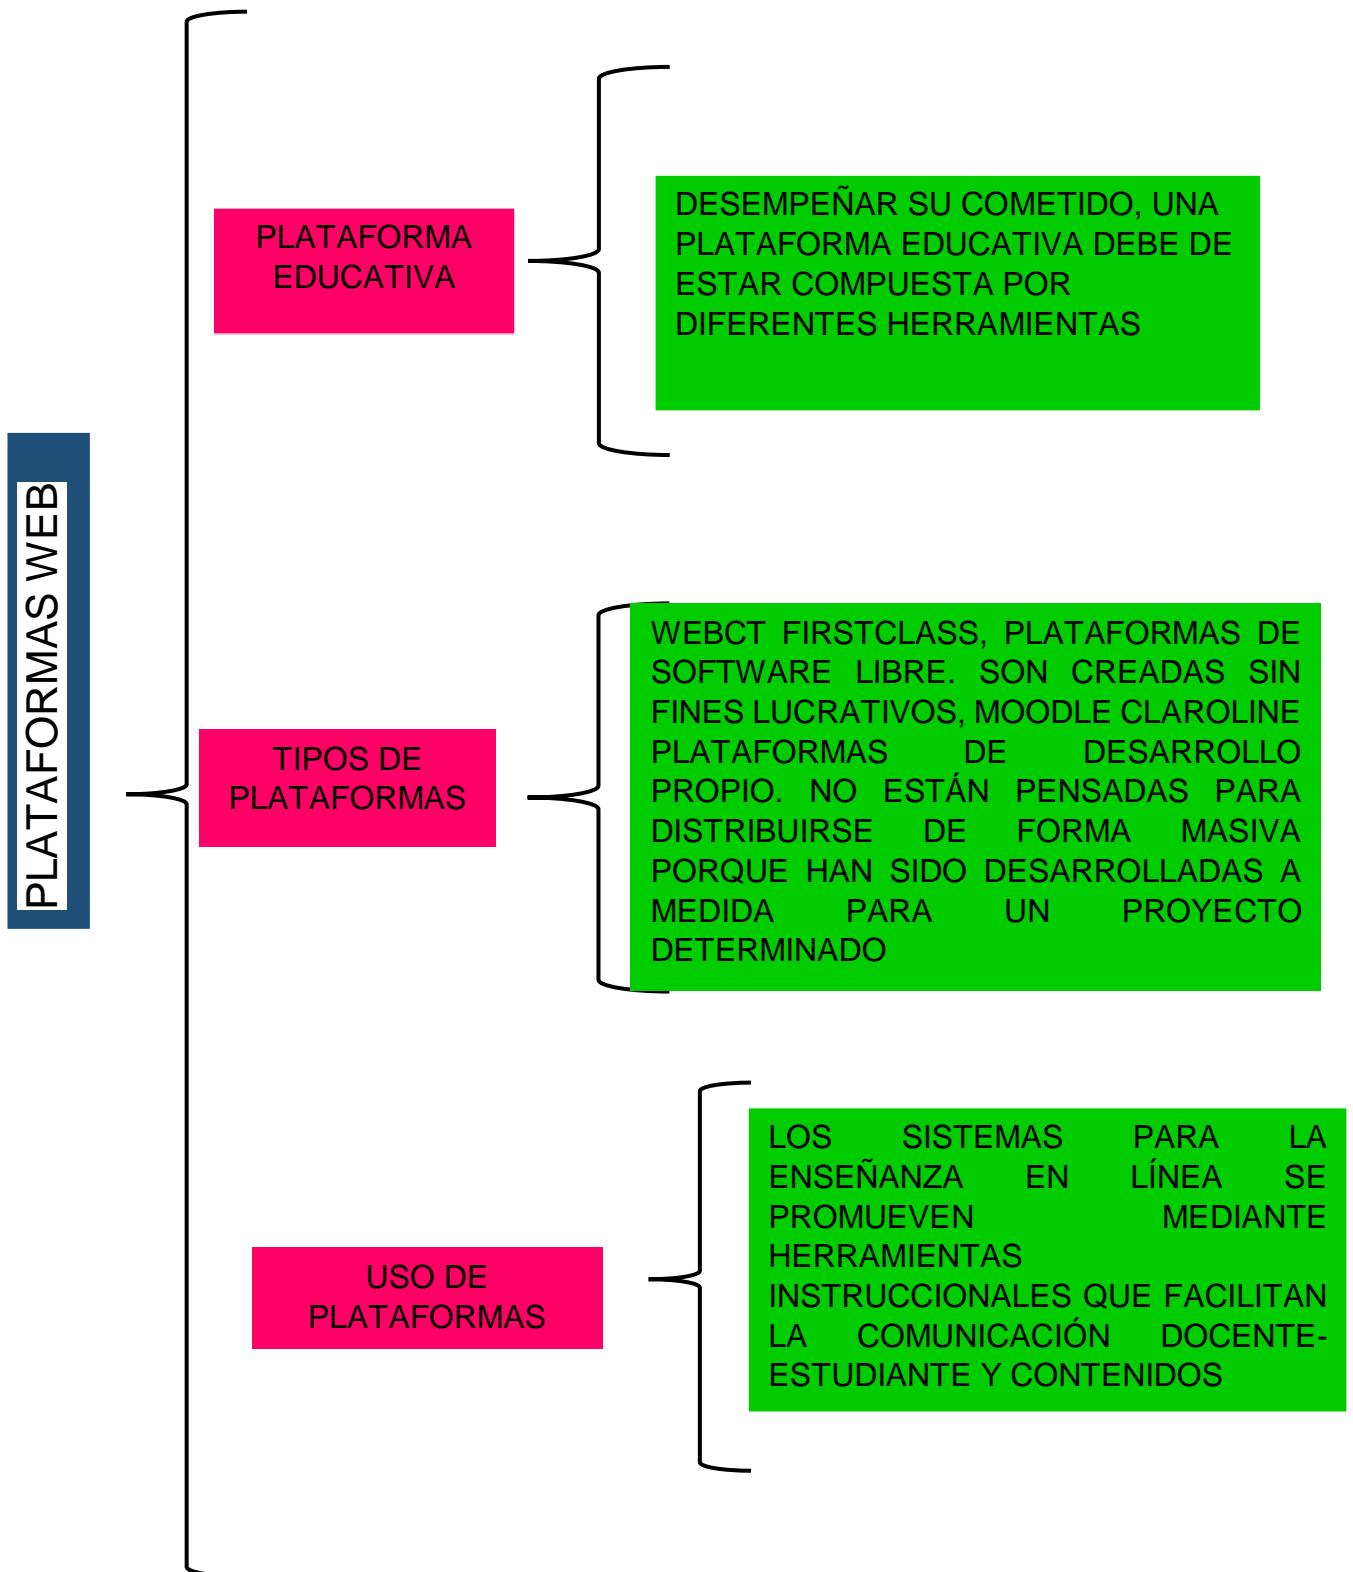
PLATAFORMAS WEB

PLATAFORMA EDUCATIVA

DESEMPEÑAR SU COMETIDO, UNA PLATAFORMA EDUCATIVA DEBE DE ESTAR COMPUESTA POR DIFERENTES HERRAMIENTAS

TIPOS DE PLATAFORMAS

WEBCT FIRSTCLASS, PLATAFORMAS DE SOFTWARE LIBRE. SON CREADAS SIN FINES LUCRATIVOS, MOODLE CLAROLINE PLATAFORMAS DE DESARROLLO PROPIO. NO ESTÁN PENSADAS PARA DISTRIBUIRSE DE FORMA MASIVA PORQUE HAN SIDO DESARROLLADAS A MEDIDA PARA UN PROYECTO DETERMINADO

USO DE PLATAFORMAS

LOS SISTEMAS PARA LA ENSEÑANZA EN LÍNEA SE PROMUEVEN MEDIANTE HERRAMIENTAS INSTRUCCIONALES QUE FACILITAN LA COMUNICACIÓN DOCENTE-ESTUDIANTE Y CONTENIDOS